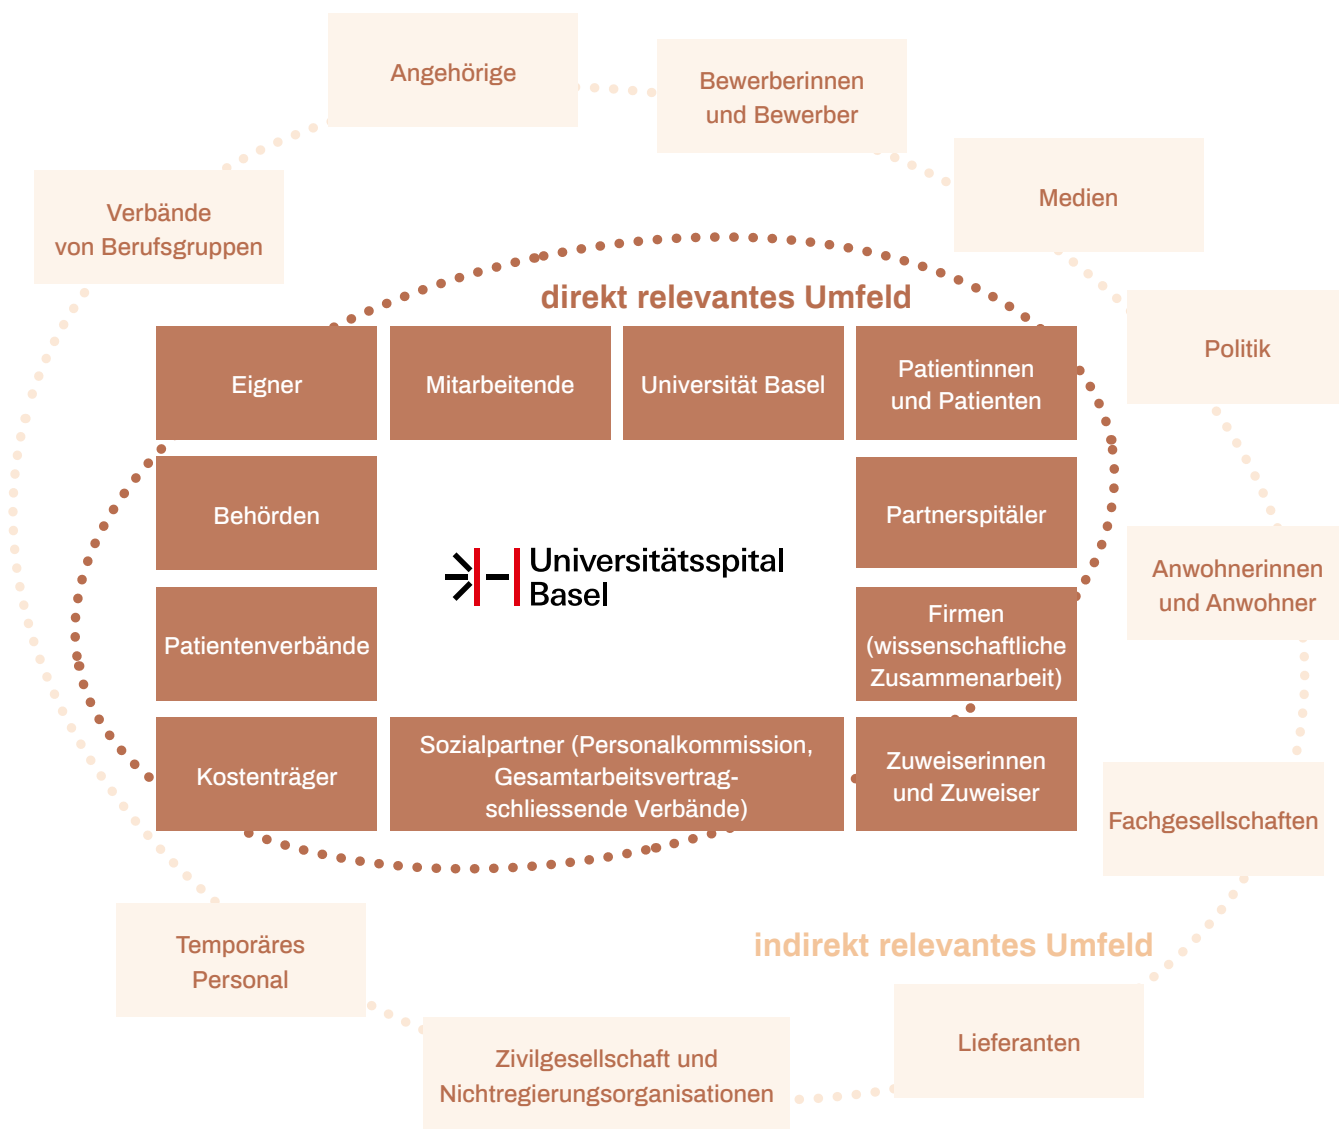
Angehörige

Bewerberinnen und Bewerber

Verbände von Berufsgruppen

Medien

Politik

direkt relevantes Umfeld

Eigner

Mitarbeitende

Universität Basel

Patientinnen und Patienten

Behörden

Partnerspitäler

Universitätsspital Basel

Anwohnerinnen und Anwohner

Patientenverbände

Firmen (wissenschaftliche Zusammenarbeit)

Kostenträger

Sozialpartner (Personalkommission, Gesamtarbeitsvertrag-schliessende Verbände)

Zuweiserinnen und Zuweiser

Fachgesellschaften

Temporäres Personal

indirekt relevantes Umfeld

Lieferanten

Zivilgesellschaft und Nichtregierungsorganisationen